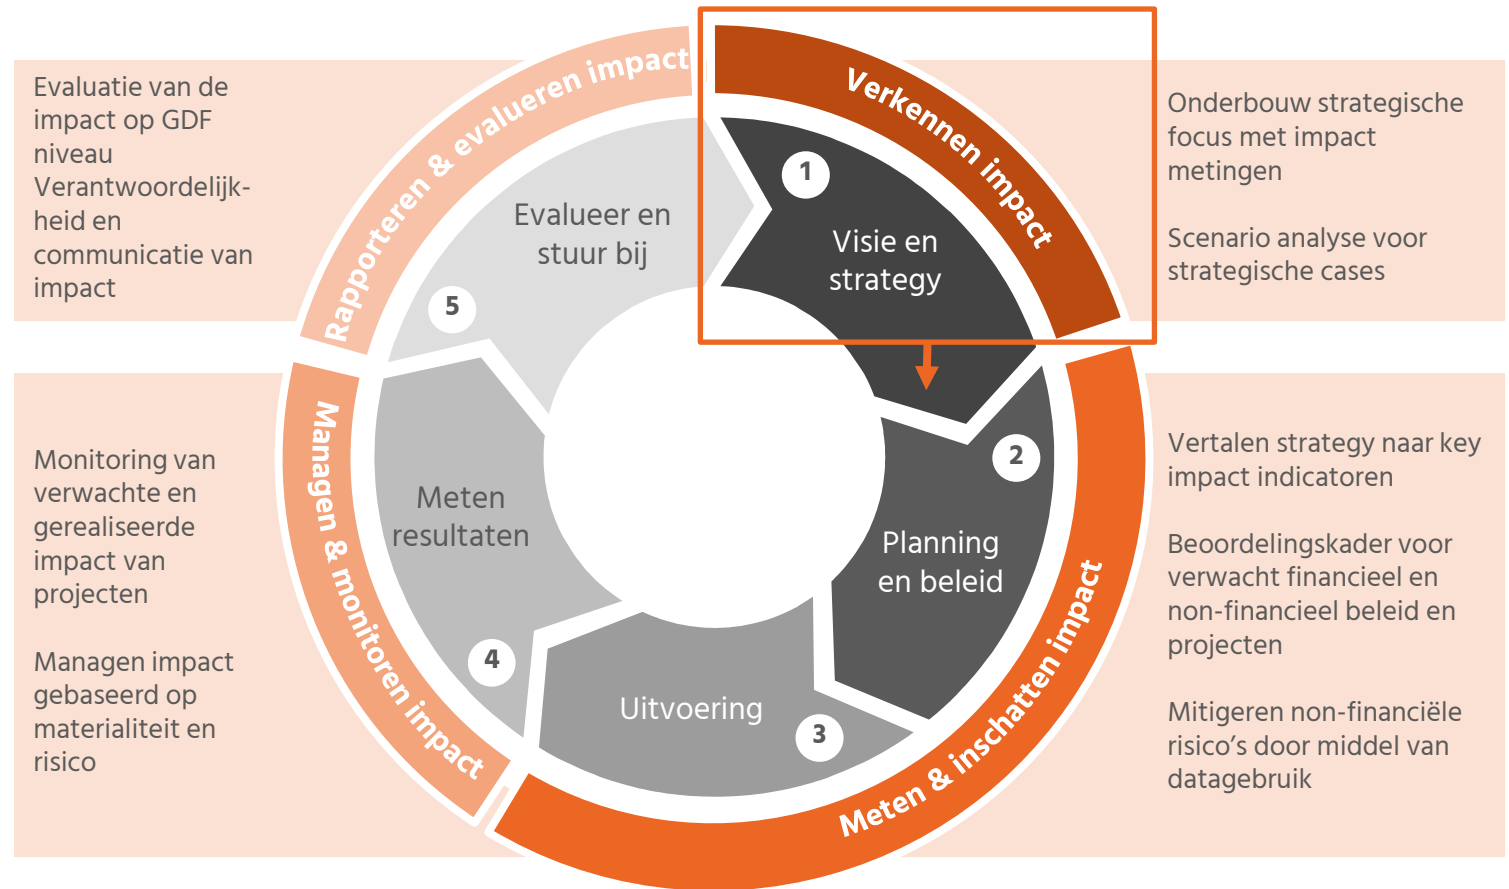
Evaluatie van de impact op GDF niveau Verantwoordelijkheid en communicatie van impact

Rapporteren & evalueren impact

Verkennen impact

Onderbouw strategische focus met impact metingen

Scenario analyse voor strategische cases

Evalueer en stuur bij

1

Visie en strategy

5

Monitoring van verwachte en gerealiseerde impact van projecten

Managen impact gebaseerd op materialiteit en risico

Managen & monitoren impact

Meten resultaten

4

2

Planning en beleid

Uitvoering

3

Meten & inschatten impact

Vertalen strategy naar key impact indicatoren

Beoordelingskader voor verwacht financieel en non-financieel beleid en projecten

Mitigeren non-financiële risico's door middel van datagebruik